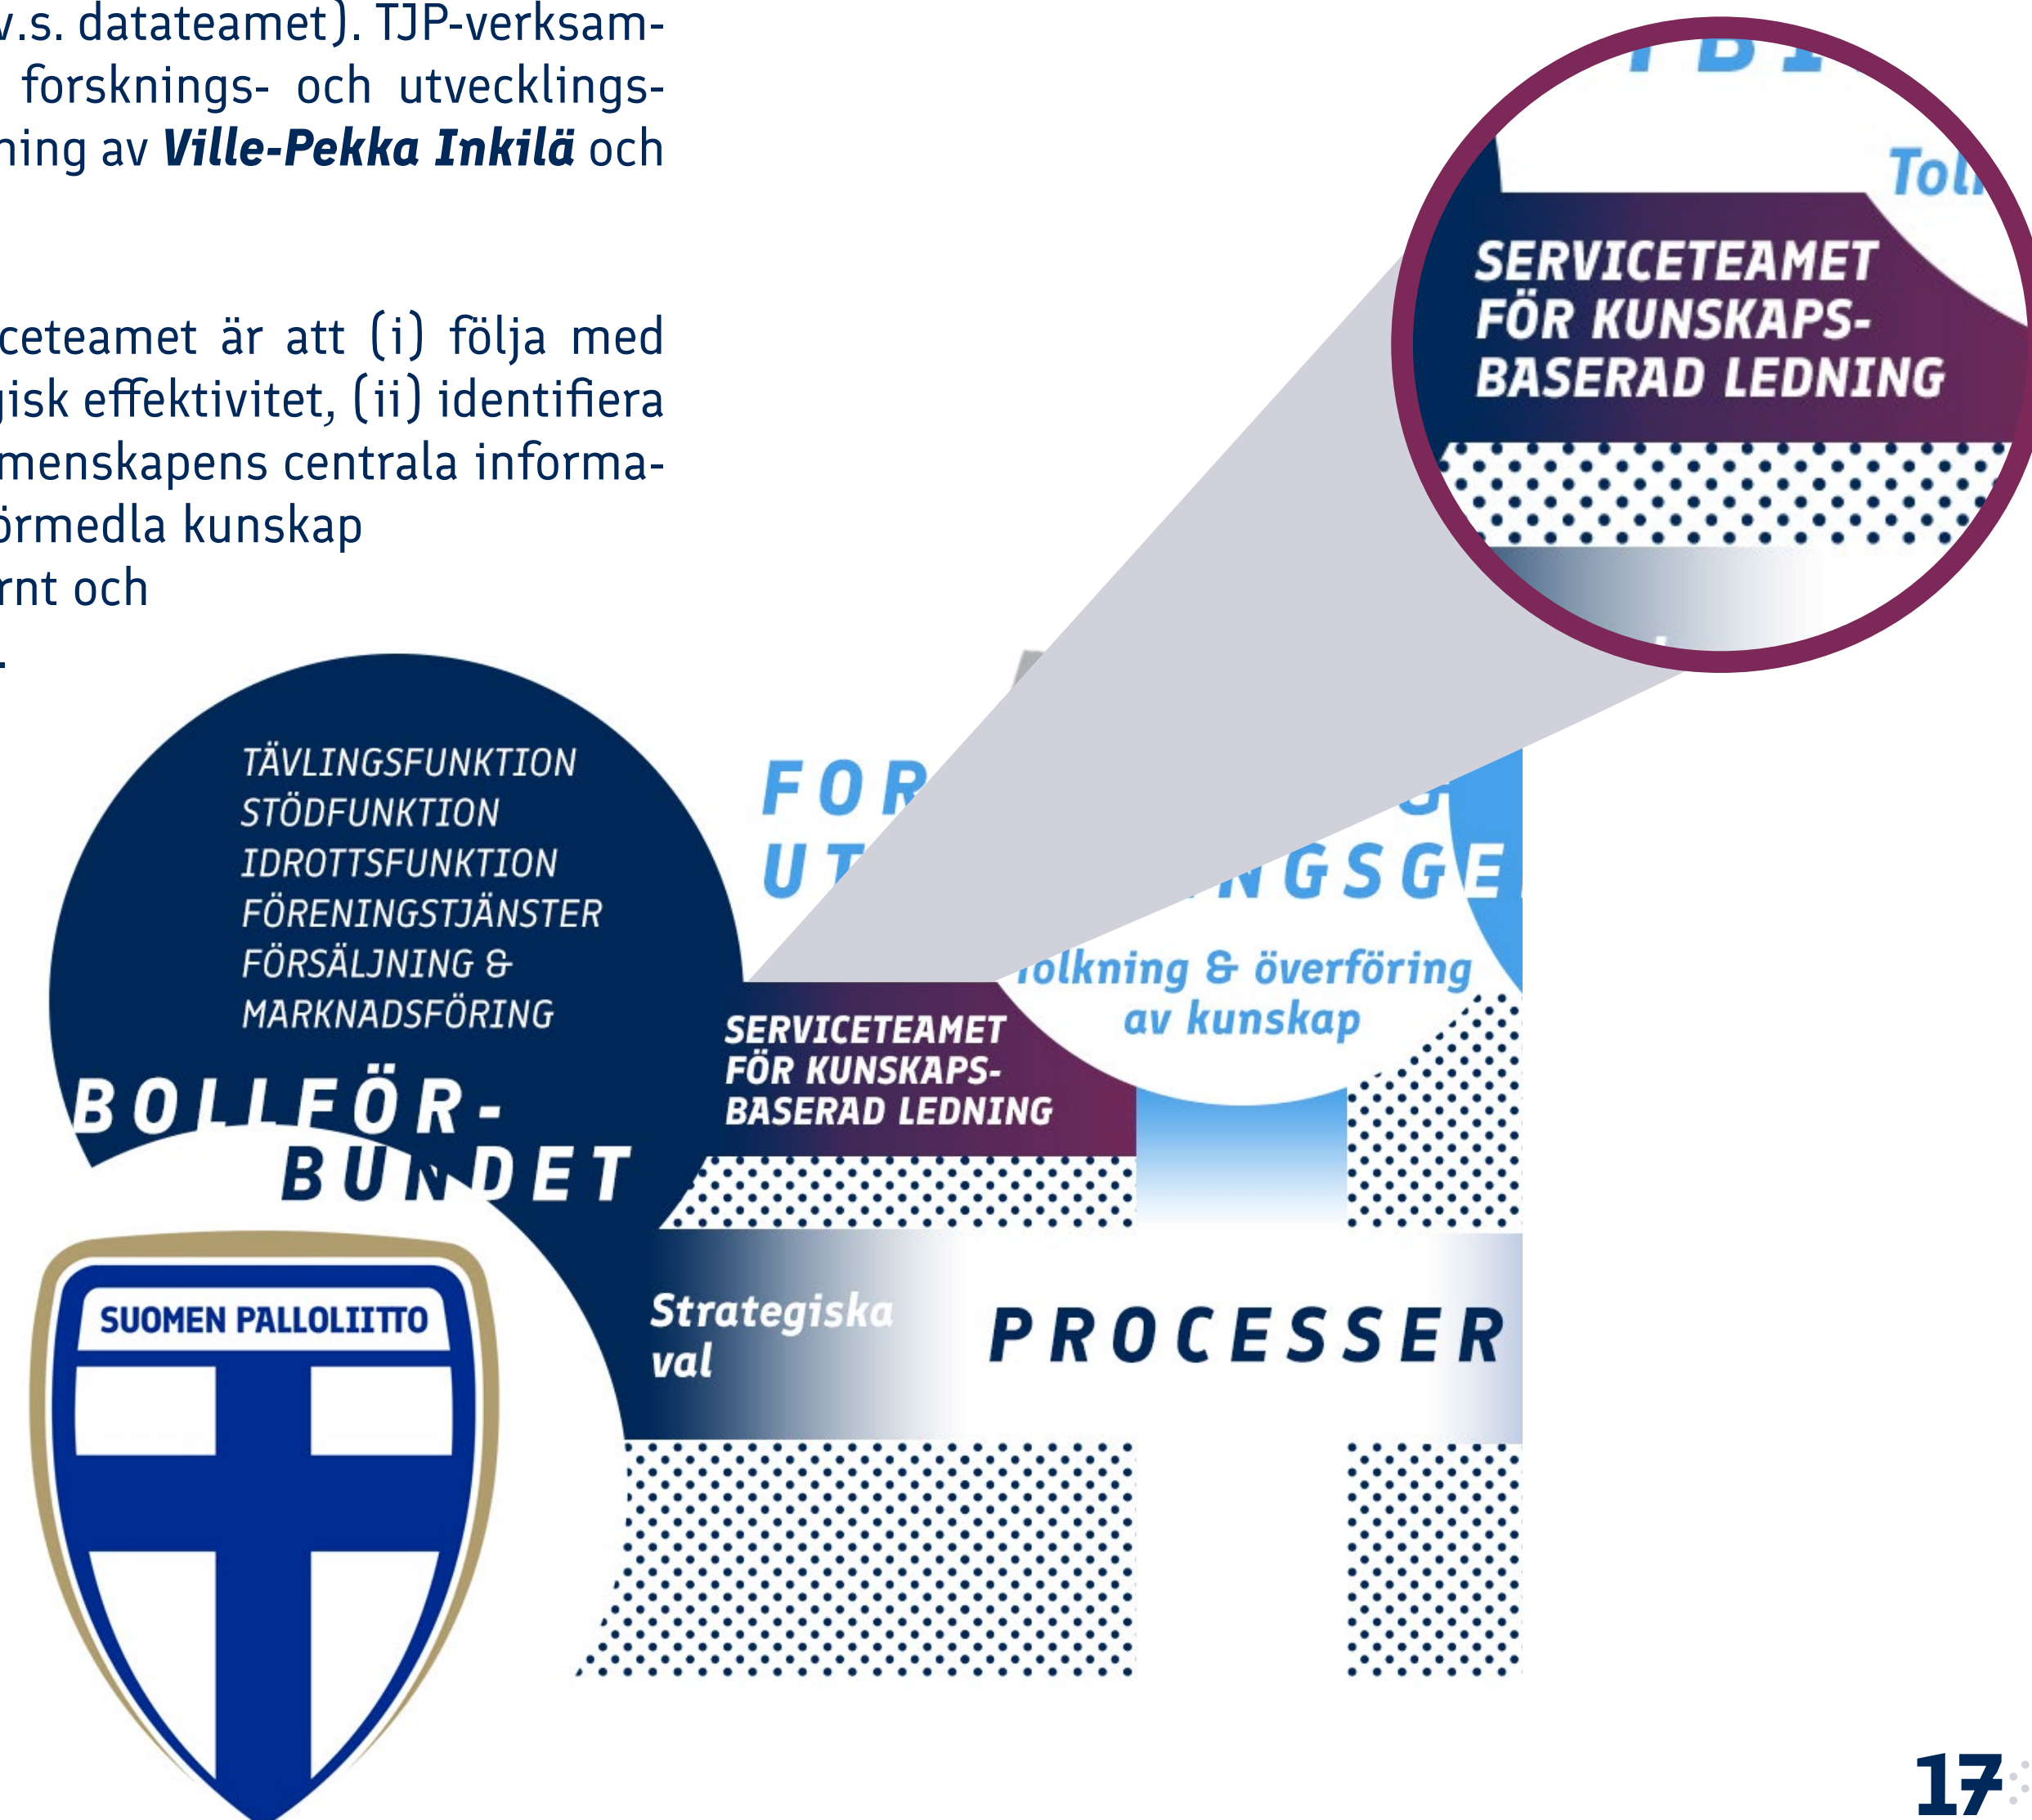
v.s. datateamet). TJP-verksam- forsknings- och utvecklings-ning av ***Ville-Pekka Inkilä*** och

ceteamet är att (i) följa med gisk effektivitet, (ii) identifiera menskapens centrala informa-örmedla kunskap rnt och

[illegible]

Tol

SERVICETEAMET FÖR KUNSKAPS-BASERAD LEDNING

TÄVLINGSFUNKTION
STÖDFUNKTION
IDROTTSFUNKTION
FÖRENINGSTJÄNSTER
FÖRSÄLJNING & MARKNADSFÖRING

BOLLFÖR-BUNDET

SUOMEN PALLOLIITTO

FOR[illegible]
UT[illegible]NGSGE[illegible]

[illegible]olkning & överföring av kunskap

SERVICETEAMET FÖR KUNSKAPS-BASERAD LEDNING

Strategiska val

PROCESSER

17